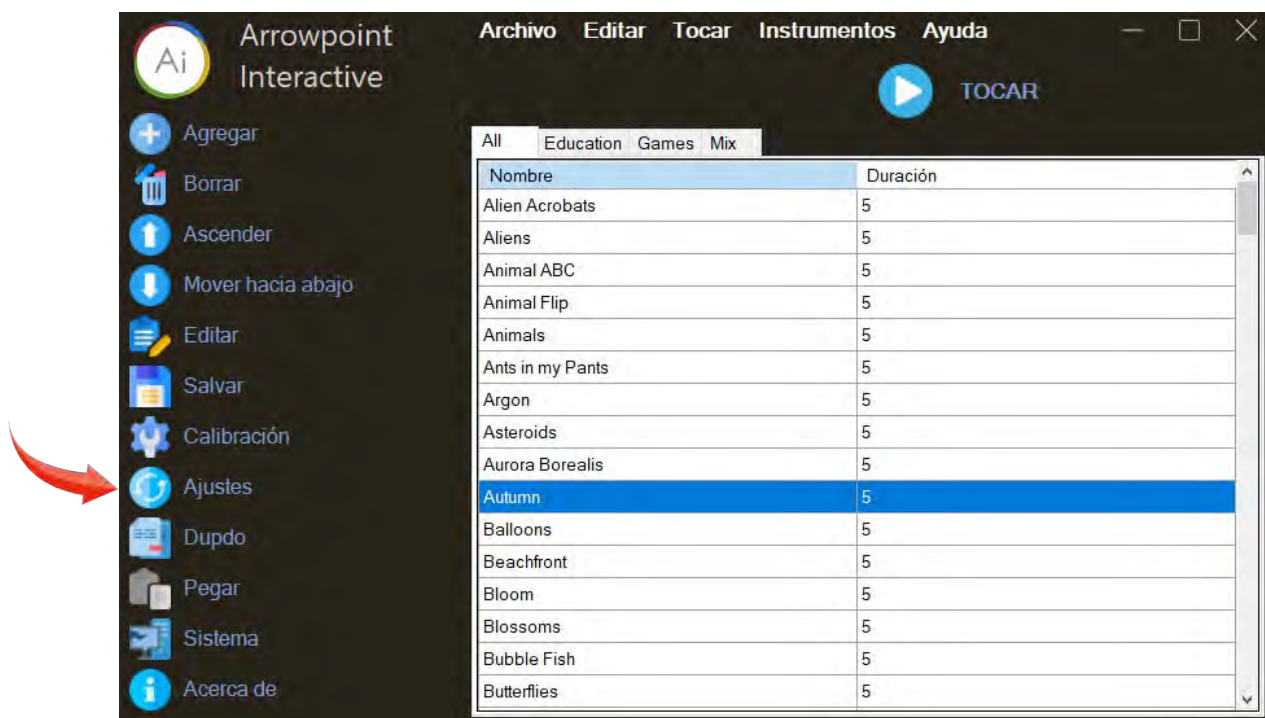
Ai Arrowpoint Interactive

Archivo Editar Tocar Instrumentos Ayuda

TOCAR

Agregar
Borrar
Ascender
Mover hacia abajo
Editar
Salvar
Calibración
Ajustes
Dupdo
Pegar
Sistema
Acerca de

All | Education | Games | Mix

| Nombre | Duración |
|---|---|
| Alien Acrobats | 5 |
| Aliens | 5 |
| Animal ABC | 5 |
| Animal Flip | 5 |
| Animals | 5 |
| Ants in my Pants | 5 |
| Argon | 5 |
| Asteroids | 5 |
| Aurora Borealis | 5 |
| Autumn | 5 |
| Balloons | 5 |
| Beachfront | 5 |
| Bloom | 5 |
| Blossoms | 5 |
| Bubble Fish | 5 |
| Butterflies | 5 |